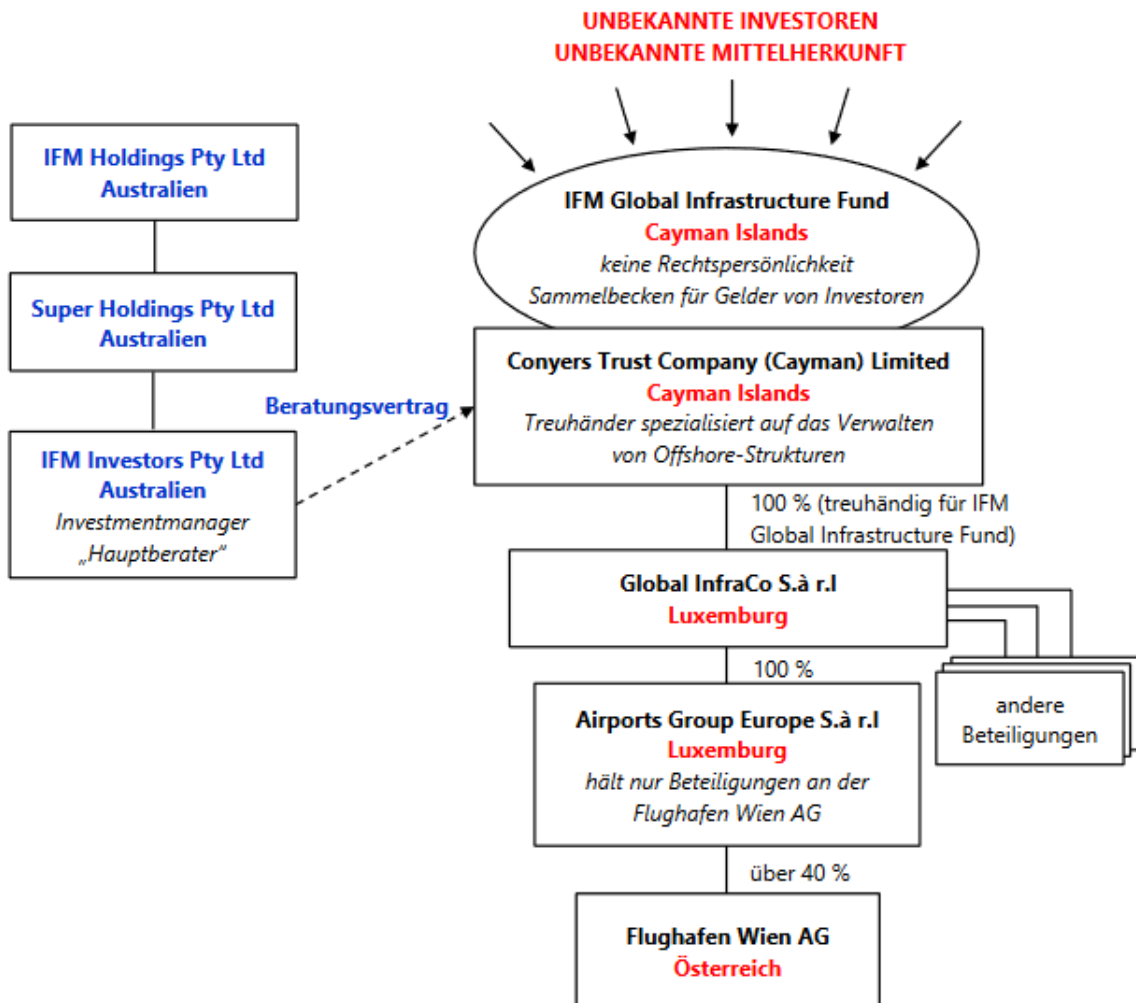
UNBEKANNTE INVESTOREN
UNBEKANNTE MITTELHERKUNFT

IFM Holdings Pty Ltd
Australien

Super Holdings Pty Ltd
Australien

IFM Investors Pty Ltd
Australien
Investmentmanager
„Hauptberater"

Beratungsvertrag

IFM Global Infrastructure Fund
Cayman Islands
keine Rechtspersönlichkeit
Sammelbecken für Gelder von Investoren

Conyers Trust Company (Cayman) Limited
Cayman Islands
Treuhänder spezialisiert auf das Verwalten von Offshore-Strukturen

100 % (treuhändig für IFM Global Infrastructure Fund)

Global InfraCo S.à r.l
Luxemburg

andere Beteiligungen

100 %

Airports Group Europe S.à r.l
Luxemburg
hält nur Beteiligungen an der Flughafen Wien AG

über 40 %

Flughafen Wien AG
Österreich